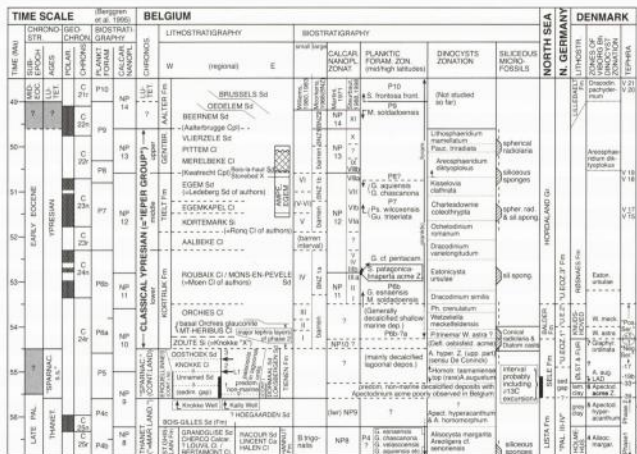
TIME SCALE (Berggren et al. 1995)

BELGIUM

NORTH SEA

N. GERMANY

DENMARK

TIME (Ma)

CHRONO-STR.

SUB-STAGES

AGES

GEO-CHRON

POLAR

BIOSTRATI-GRAPHY

PLANKT. FORAM.

CALCAR. NANOPL.

CHRONOS

LITHOSTRATIGRAPHY

W (regional) E

BIOSTRATIGRAPHY

CALCAR. NANOPL. ZONAT.

PLANKTIC FORAM. ZON. (mid/high latitudes)

DINOCYSTS ZONATION

SILICEOUS MICRO-FOSSILS

LITHOSTR.

TEPHRA

49

50

51

52

53

54

55

56

57

EARLY EOCENE

YPRESIAN

LATE PAL.

THANET.

"SPARNAC. s.s."

C22n

C22r

C23n

C23r

C24n

C24r

C25n

C25r

P10

P9

P8

P7

P6b

P6a

P5

P4c

P4b

NP14

NP13

NP12

NP11

NP10

NP9

BRUSSELS Sd

OEDELEM Sd

AALTER Fm

BEERNEM Sd

(Aalterbrugge Cpl)

VLIERZELE Sd

PITTEM Cl

MERELBEKE Cl

(Kwatrecht Cpl)

GENTBR. Fm

EGEM Sd

(Ledeberg Sd of authors)

EGEMKAPEL Cl

(Roncq Cl of authors)

KORTEMARK Si

TIELT Fm

AALBEKE Cl

ROUBAIX Cl / MONS-EN-PEVELE Sd

(Moen Cl of authors)

KORTRIJK Fm

ORCHIES Cl

(basal Orchies glauconite)

MT-HERIBUS Cl

ZOUTE Si (=Orchies "X")

OOSTHOEK Sd

KNOKKE Cl

Unnamed Sd

(sedim. gap)

Knokke Well

Kallo Well

? HOEGAARDEN Sd

TIENEN Fm

BOIS-GILLES Sd

GRANDGLISE Sd

CHERCQ Cl

LOUVIL Cl

BERTAIMONT Cl

RACOUR Sd

LINCENT Cl

HALEN Cl

CLASSICAL YPRESIAN (="IEPER GROUP")

"SPARNACIAN" (CONTINENTAL)

LANDEN

AMPE EGEM

NP14

NP13

NP12

NP11

NP10

NP9

XI

X

IX

VIII

VII

VI

V

IV

III

II

I

(barren interval)

B trigo-nalis

P10

P9 M. soldadoensis

P8?

G. aquiensis

G. chascanona

P7 Ps. wilcoxensis

Gu. triseriata

G. cf. pentacam

S. patagonica

P6b

G. esnaensis

M. soldadoensis

(Generally decalcified shallow marine dep.)

P6b-?a

NP10 ?

(mainly decalcified lagoonal deps.)

(barr. NP9)

P4 G. esnaensis

G. velascoensis

M. aequa

(Not studied so far)

Lithosphaeridium mamellatum

Paun. inodata

Areosphaeridium dikyoplokus

Kisselovia clathrata

Charlesdowiea coleothrypta

Dracodinium varielongitudum

Eatonicysta ursulae

Dracodinium similis

Ph. crenulatum

Wetzeliella meckelfeldensis

Deflt. oebisfeld. acme

A. hyper. 2 (upp. part)

Hornolr. tasmaniense

Apect. hyperacanthum & A. homomorphum

Alisocysta margarita

Areoligera cf. senonensis

spherical radiolaria

siliceous sponges

spher. rad. & sil. spong.

sil. spong.

Conical radiolaria & Diatom casts

interval probably including r13C excursion

siliceous sponges

HORDALAND Gp

BALDER Fm

SELE Fm

LISTA Fm

LILLEBAELT Fm

RØSNAES Fm

Eaton. ursulae

W. meck.

D. oebisf.

A. aug. LAD

A. hyper. acanthum

A. Alisoc. margar.

V 21

V 20

V 18

V 17

V 15